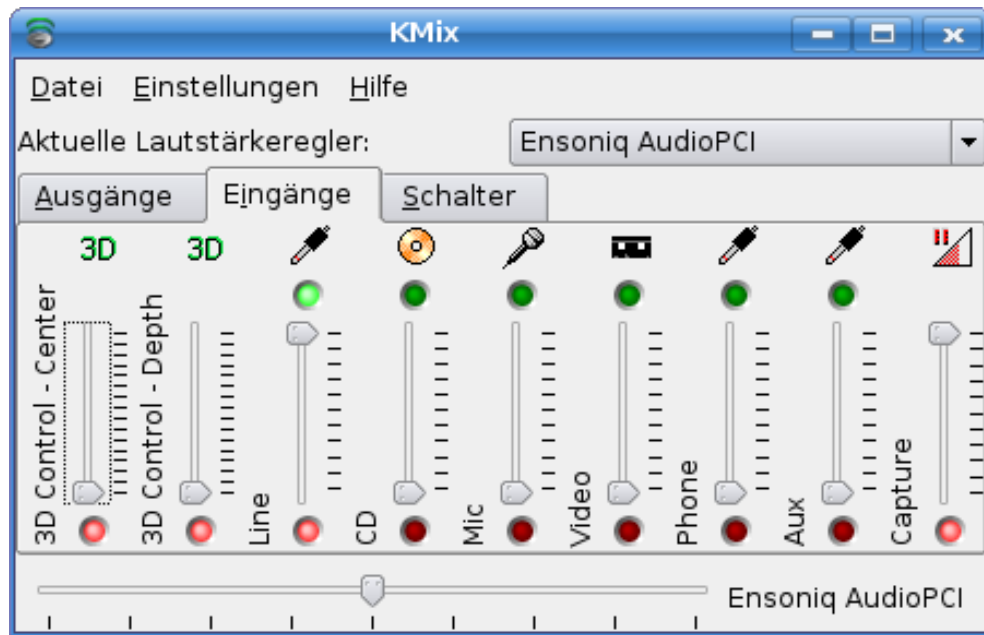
KMix

Datei Einstellungen Hilfe

Aktuelle Lautstärkeregler: Ensoniq AudioPCI

Ausgänge Eingänge Schalter

3D 3D

3D Control - Center

3D Control - Depth

Line

CD

Mic

Video

Phone

Aux

Capture

Ensoniq AudioPCI